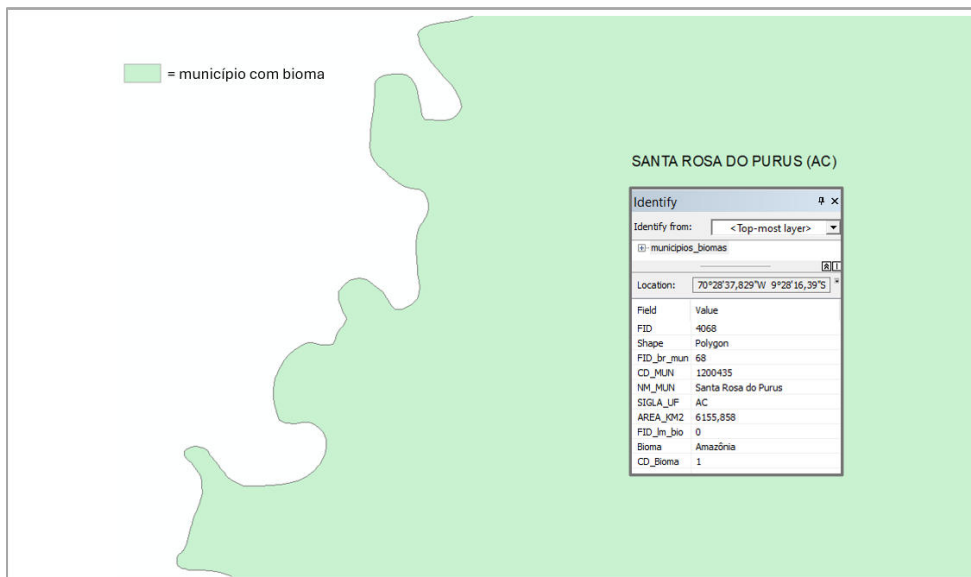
= município com bioma

SANTA ROSA DO PURUS (AC)

Identify

Identify from: <Top-most layer>

municipios_biomas

Location: 70°28'37,829"W 9°28'16,39"S

| Field | Value |
|---|---|
| FID | 4068 |
| Shape | Polygon |
| FID_br_mun | 68 |
| CD_MUN | 1200435 |
| NM_MUN | Santa Rosa do Purus |
| SIGLA_UF | AC |
| AREA_KM2 | 6155,858 |
| FID_lm_bio | 0 |
| Bioma | Amazônia |
| CD_Bioma | 1 |